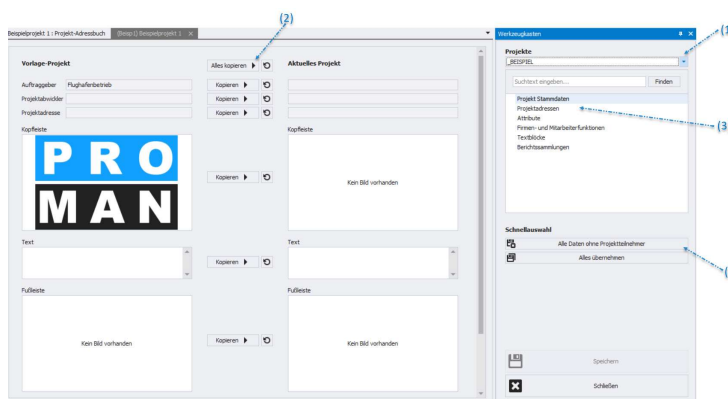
Beispielprojekt 1 : Projekt-Adressbuch
[Bearb] Beispielprojekt 1
(2)
Vorlage-Projekt
Alles kopieren
Aktuelles Projekt
Auftraggeber Flughafenbetrieb
Kopieren
Projektabwickler
Kopieren
Projektadresse
Kopieren
Kopfleiste
Kopfleiste
PRO
MAN
Kopieren
Kein Bild vorhanden
Text
Text
Kopieren
Fußleiste
Fußleiste
Kein Bild vorhanden
Kopieren
Kein Bild vorhanden
Werkzeugkasten
(1
Projekte
_BEISPIEL
Suchtext eingeben...
Finden
Projekt Stammdaten
Projektadressen
Attribute
Firmen- und Mitarbeiterfunktionen
Textblöcke
Berichtssammlungen
(3
Schnellauswahl
Alle Daten ohne Projektteilnehmer
Alles übernehmen
(
Speichern
Schließen